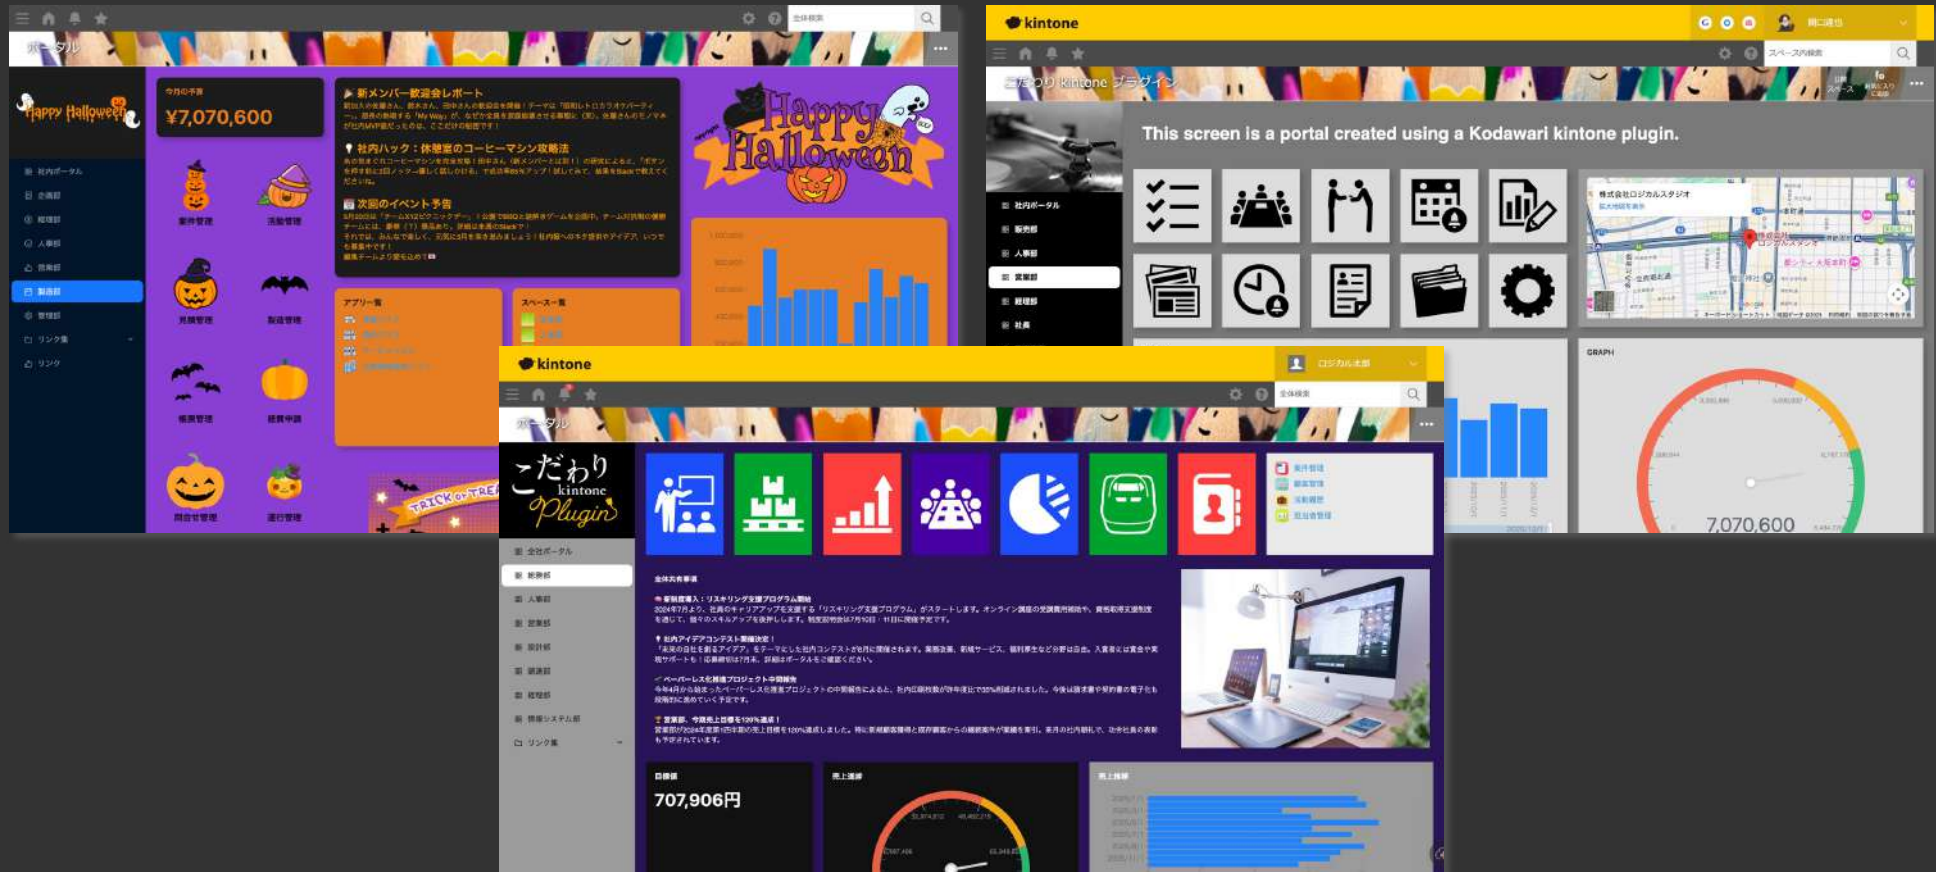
ポータル

Happy Halloween

今月の予算
¥7,070,600

新メンバー歓迎会レポート

社内ハック：休憩室のコーヒーマシン攻略法

次回のイベント予告

Happy Halloween

案件管理
活動管理
見積管理
製造管理
帳票管理
経費申請
問合せ管理
進行管理

アプリ一覧
スペース一覧

TRICK or TREAT

社内ポータル
企画部
総務部
人事部
営業部
製造部
管理部
リンク集
リンク

kintone

こだわりkintoneプラグイン

This screen is a portal created using a Kodawari kintone plugin.

株式会社ロジカルスタジオ

社内ポータル
販売部
人事部
営業部
経理部
社長

GRAPH

7,070,600

kintone

ロジカル太郎

全体検索

ポータル

こだわり kintone Plugin

全社ポータル
総務部
人事部
営業部
設計部
経理部
情報システム部
リンク集

案件管理
顧客管理
活動履歴
担当者管理

全体共有事項

新制度導入：リスキリング支援プログラム開始

社内アイデアコンテスト開催決定！

ペーパーレス化推進プロジェクト中間報告

営業部、今期売上目標を120%達成！

目標値
707,906円

売上推移

売上推移